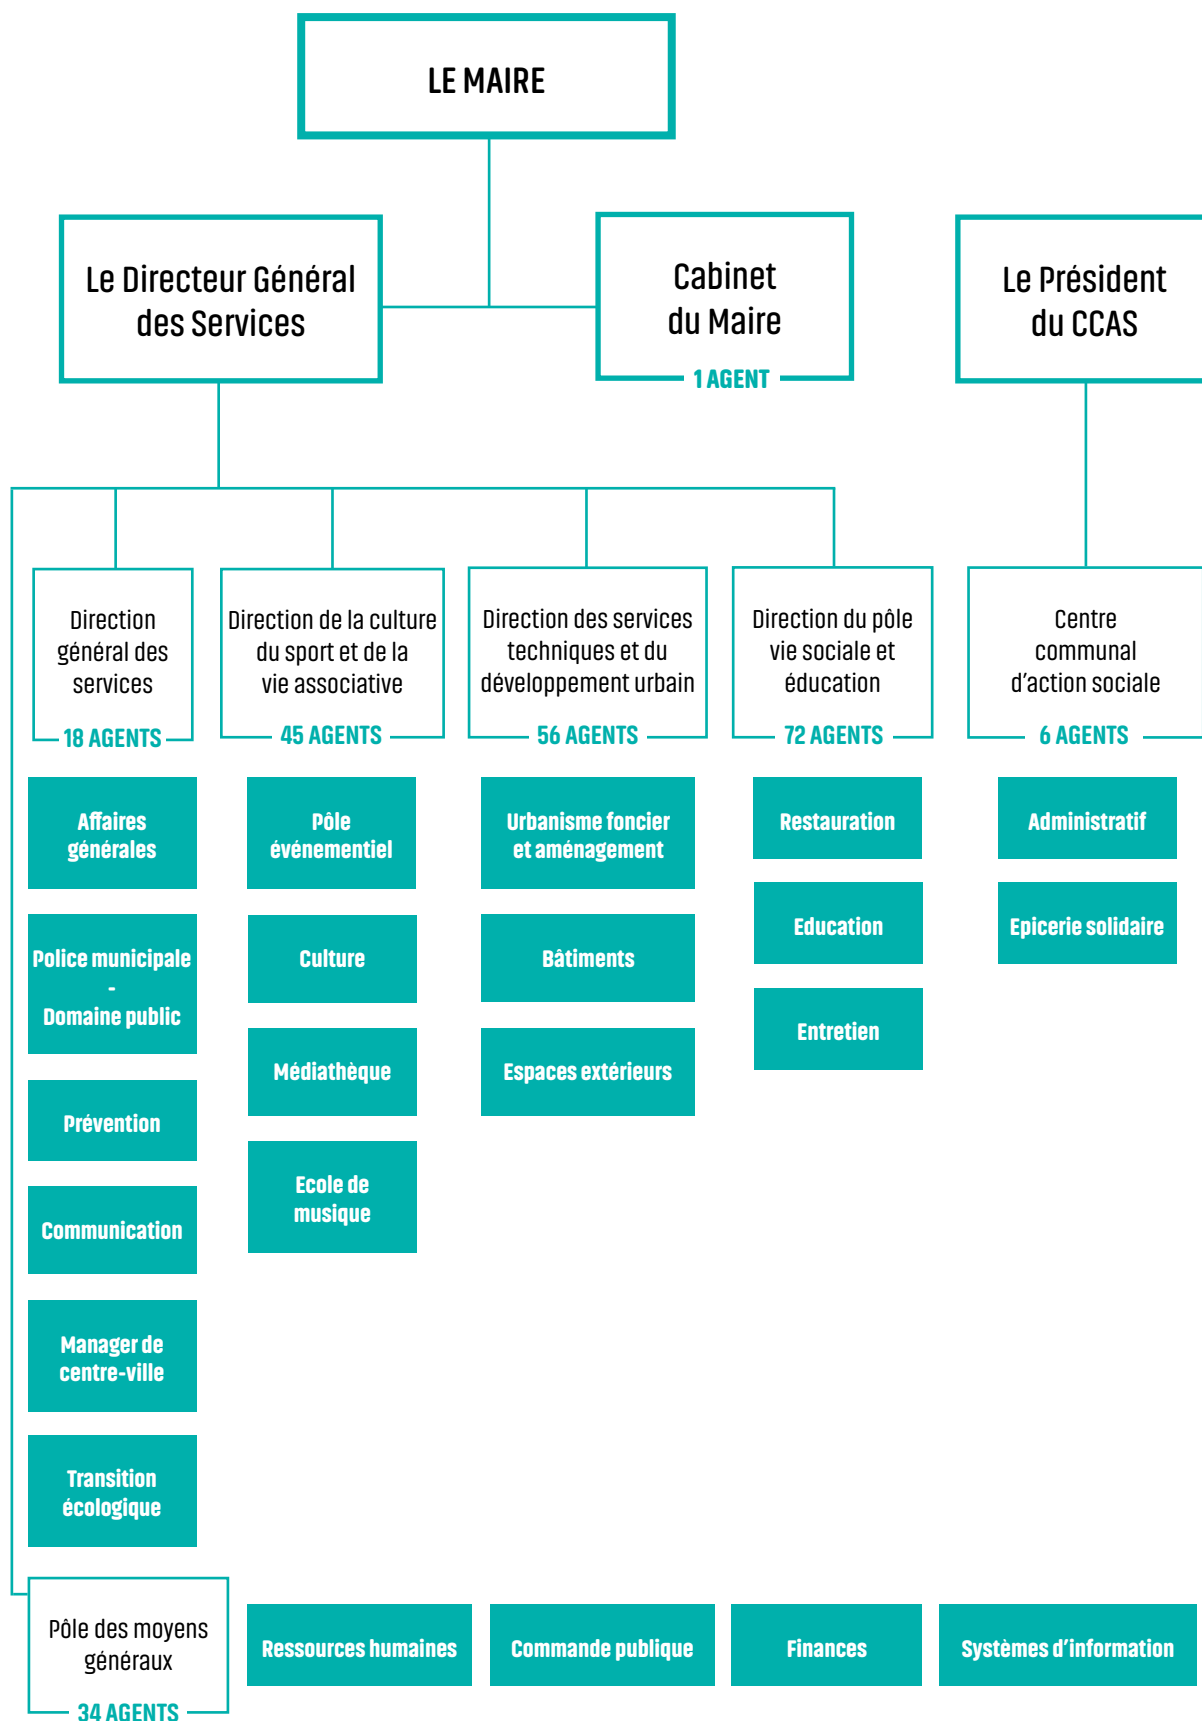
LE MAIRE

Le Directeur Général des Services

Cabinet du Maire
1 AGENT

Le Président du CCAS

Direction général des services
18 AGENTS

Direction de la culture du sport et de la vie associative
45 AGENTS

Direction des services techniques et du développement urbain
56 AGENTS

Direction du pôle vie sociale et éducation
72 AGENTS

Centre communal d'action sociale
6 AGENTS

Affaires générales

Police municipale - Domaine public

Prévention

Communication

Manager de centre-ville

Transition écologique

Pôle événementiel

Culture

Médiathèque

Ecole de musique

Urbanisme foncier et aménagement

Bâtiments

Espaces extérieurs

Restauration

Education

Entretien

Administratif

Epicerie solidaire

Pôle des moyens généraux
34 AGENTS

Ressources humaines

Commande publique

Finances

Systèmes d'information